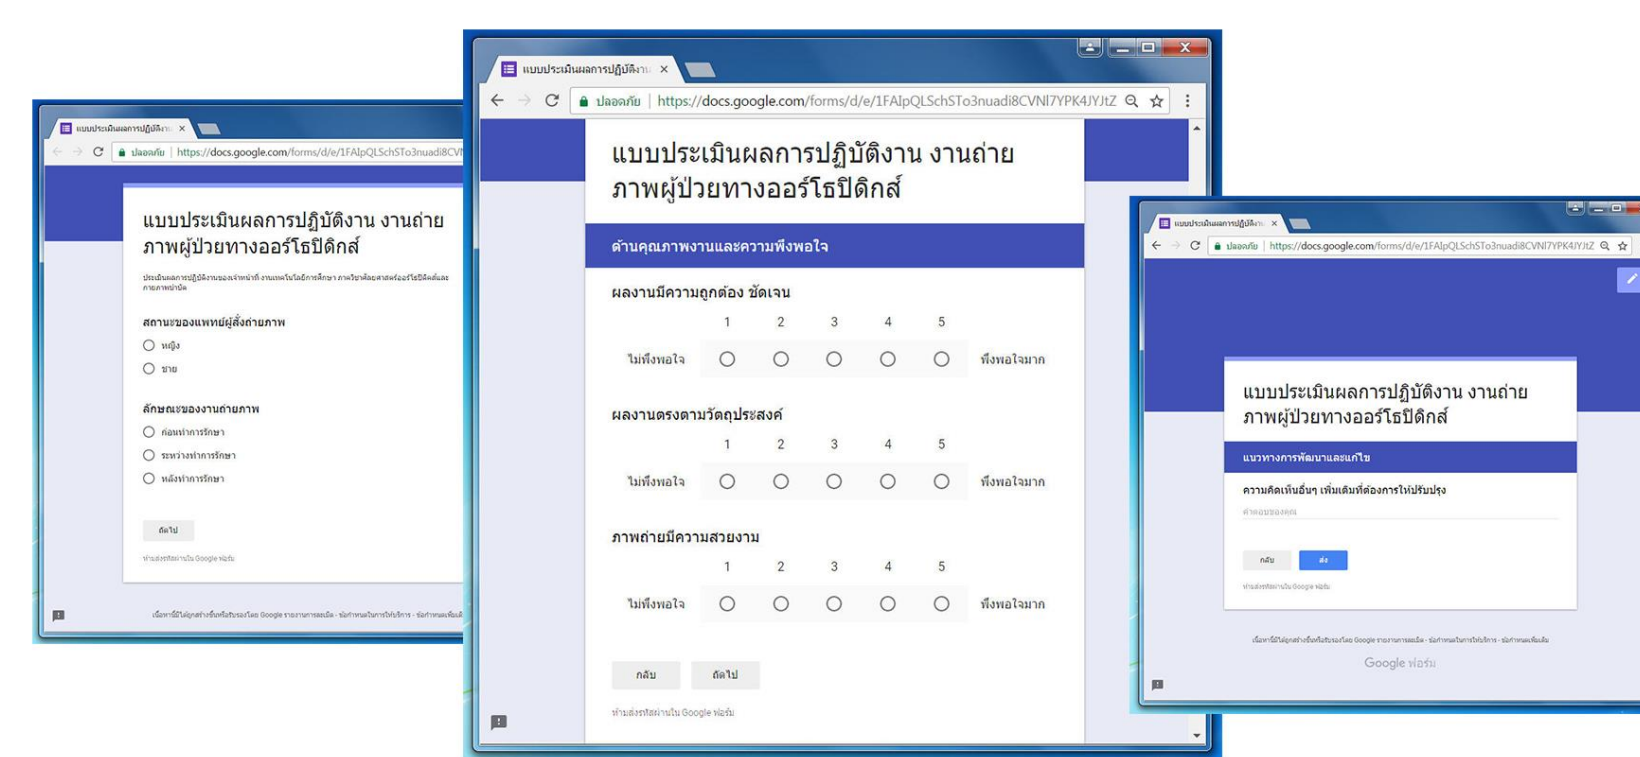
แบบประเมินผลการปฏิบัติงาน ×

ปลอดภัย | https://docs.google.com/forms/d/e/1FAIpQLSchSTo3nuadi8CVI

แบบประเมินผลการปฏิบัติงาน งานถ่ายภาพผู้ป่วยทางออร์โธปิดิกส์

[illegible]

สถานะของแพทย์ผู้สั่งถ่ายภาพ

หญิง

ชาย

ลักษณะของงานถ่ายภาพ

ก่อนทำการรักษา

ระหว่างทำการรักษา

หลังทำการรักษา

ถัดไป

ห้ามส่งรหัสผ่านใน Google ฟอร์ม

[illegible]

แบบประเมินผลการปฏิบัติงาน ×

ปลอดภัย | https://docs.google.com/forms/d/e/1FAIpQLSchSTo3nuadi8CVNl7YPK4JYJtZ

แบบประเมินผลการปฏิบัติงาน งานถ่ายภาพผู้ป่วยทางออร์โธปิดิกส์

ด้านคุณภาพงานและความพึงพอใจ

ผลงานมีความถูกต้อง ชัดเจน

| | 1 | 2 | 3 | 4 | 5 | |
|---|---|---|---|---|---|---|
| ไม่พึงพอใจ | ○ | ○ | ○ | ○ | ○ | พึงพอใจมาก |

ผลงานตรงตามวัตถุประสงค์

| | 1 | 2 | 3 | 4 | 5 | |
|---|---|---|---|---|---|---|
| ไม่พึงพอใจ | ○ | ○ | ○ | ○ | ○ | พึงพอใจมาก |

ภาพถ่ายมีความสวยงาม

| | 1 | 2 | 3 | 4 | 5 | |
|---|---|---|---|---|---|---|
| ไม่พึงพอใจ | ○ | ○ | ○ | ○ | ○ | พึงพอใจมาก |

กลับ ถัดไป

ห้ามส่งรหัสผ่านใน Google ฟอร์ม

แบบประเมินผลการปฏิบัติงาน ×

ปลอดภัย | https://docs.google.com/forms/d/e/1FAIpQLSchSTo3nuadi8CVNl7YPK4JYJtZ

แบบประเมินผลการปฏิบัติงาน งานถ่ายภาพผู้ป่วยทางออร์โธปิดิกส์

แนวทางการพัฒนาและแก้ไข

ความคิดเห็นอื่นๆ เพิ่มเติมที่ต้องการให้ปรับปรุง

คำตอบของคุณ

กลับ ส่ง

ห้ามส่งรหัสผ่านใน Google ฟอร์ม

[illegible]

Google ฟอร์ม